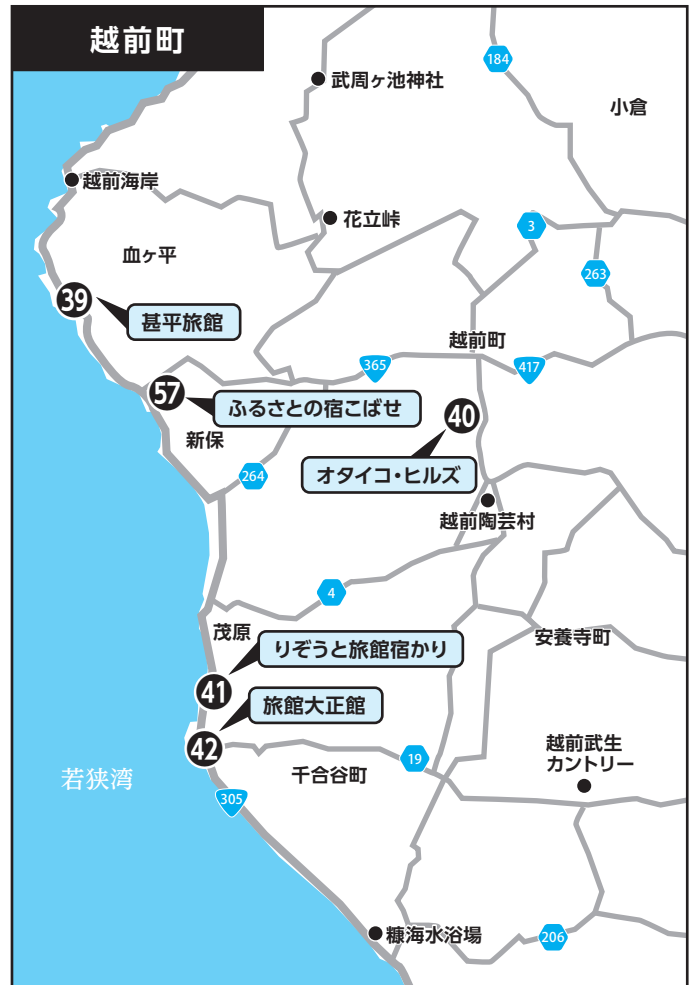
越前町

184
武周ヶ池神社
小倉
越前海岸
花立峠
3
血ヶ平
263
39
甚平旅館
越前町
365
417
57
ふるさとの宿こばせ
40
新保
オタイコ・ヒルズ
264
越前陶芸村
4
茂原
安養寺町
りぞうと旅館宿かり
41
旅館大正館
越前武生
カントリー
42
19
千合谷町
若狭湾
305
糠海水浴場
206